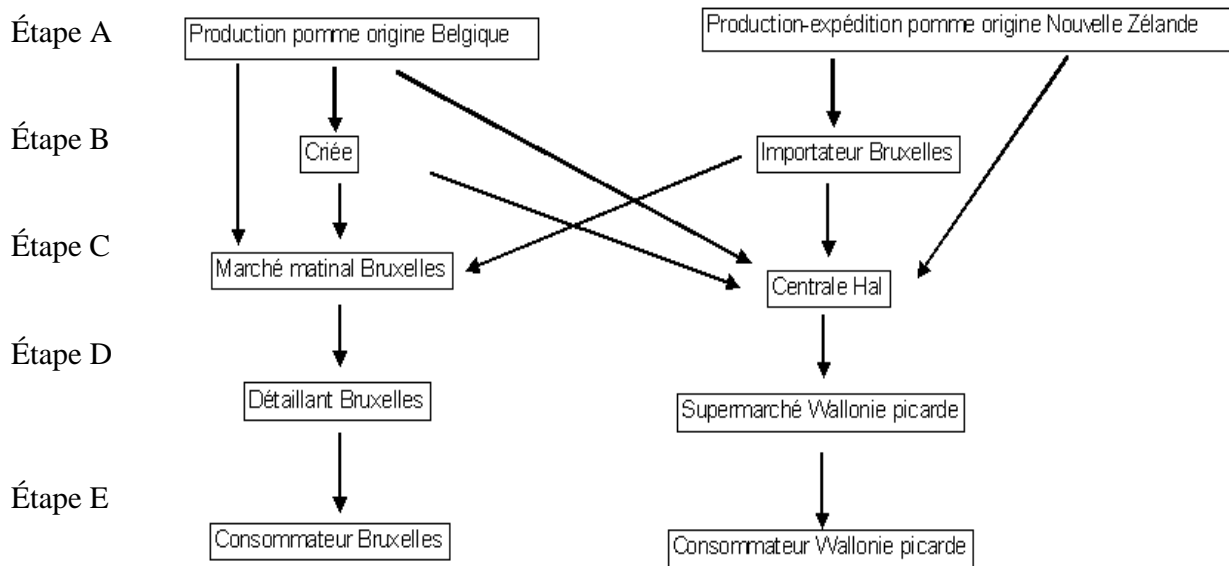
Étape A

Production pomme origine Belgique

Production-expédition pomme origine Nouvelle Zélande

Étape B

Criée

Importateur Bruxelles

Étape C

Marché matinal Bruxelles

Centrale Hal

Étape D

Détaillant Bruxelles

Supermarché Wallonie picarde

Étape E

Consommateur Bruxelles

Consommateur Wallonie picarde